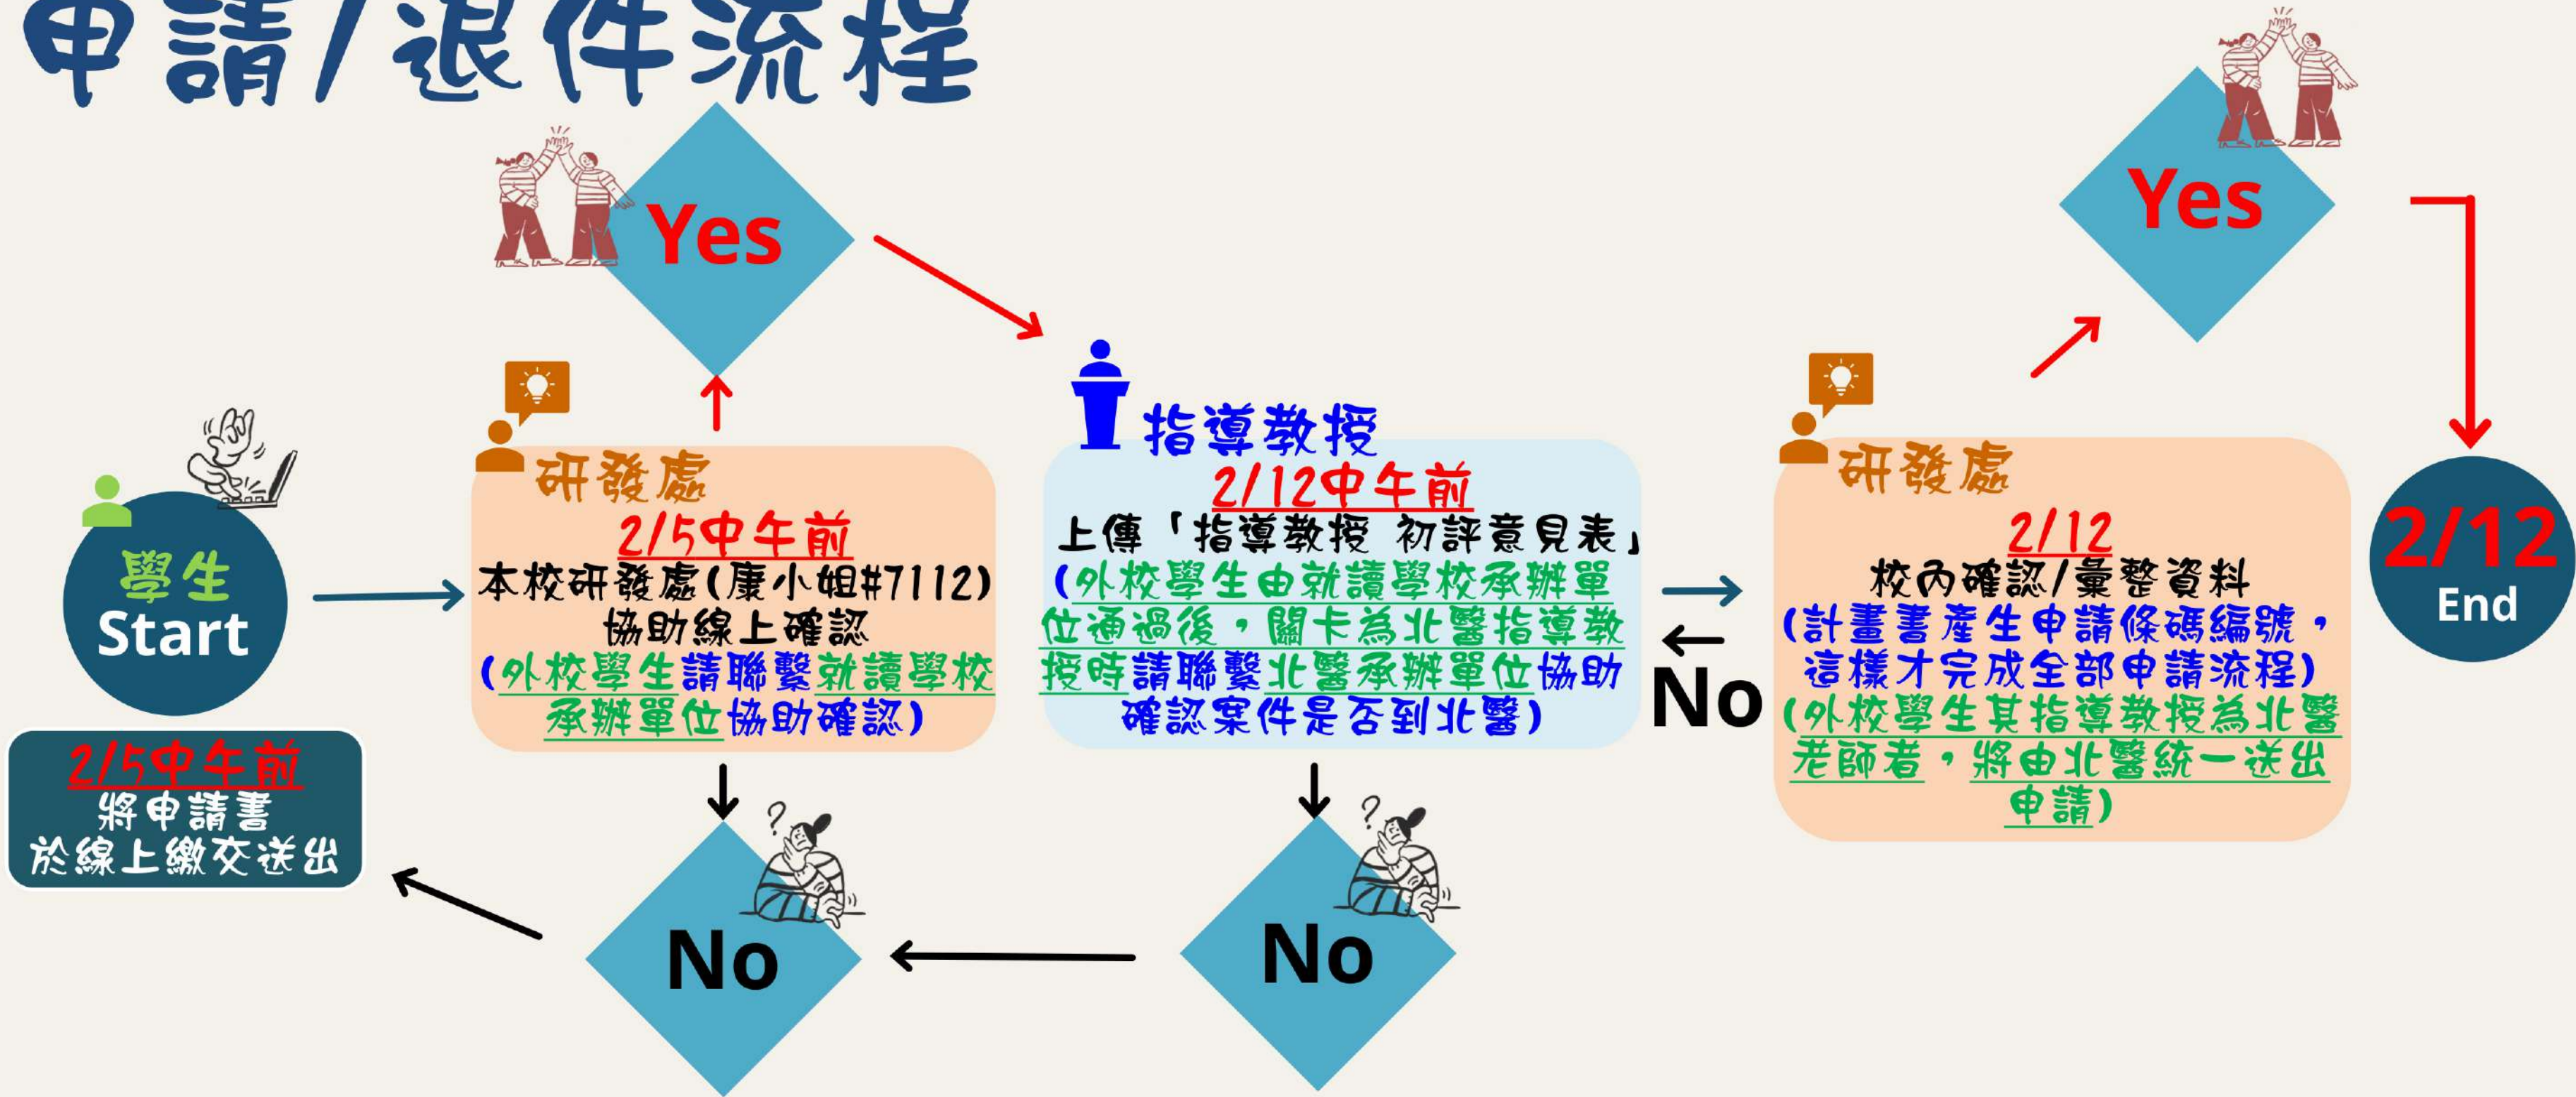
申請/退件流程

學生
Start

2/5中午前
將申請書
於線上繳交送出

研發處
2/5中午前
本校研發處(康小姐#7112)
協助線上確認
(外校學生請聯繫就讀學校承辦單位協助確認)

Yes

No

指導教授
2/12中午前
上傳「指導教授 初評意見表」
(外校學生由就讀學校承辦單位通過後，關卡為北醫指導教授時請聯繫北醫承辦單位協助確認案件是否到北醫)

No

No

研發處
2/12
校內確認/彙整資料
(計畫書產生申請條碼編號，這樣才完成全部申請流程)
(外校學生其指導教授為北醫老師者，將由北醫統一送出申請)

Yes

2/12
End